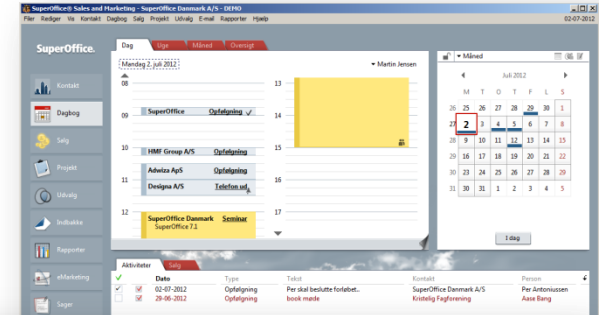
SuperOffice® Sales and Marketing - SuperOffice Danmark A/S - DEMO
02-07-2012
Filer Rediger Vis Kontakt Dagbog Salg Projekt Udvalg E-mail Rapporter Hjælp

SuperOffice.

Kontakt
Dagbog
Salg
Projekt
Udvalg
Indbakke
Rapporter
eMarketing
Sager

Dag Uge Måned Oversigt
Mandag 2. juli 2012
Martin Jensen

08
09 SuperOffice Opfølgning
10 HMF Group A/S Opfølgning
11 Adwiza ApS Opfølgning
Designa A/S Telefon ud
12 SuperOffice Danmark Seminar
SuperOffice 7.1
13
14
15
16
17

Måned
Juli 2012

| M | T | O | T | F | L | S |
|---|---|---|---|---|---|---|
| 25 | 26 | 27 | 28 | 29 | 30 | 1 |
| 2 | 3 | 4 | 5 | 6 | 7 | 8 |
| 9 | 10 | 11 | 12 | 13 | 14 | 15 |
| 16 | 17 | 18 | 19 | 20 | 21 | 22 |
| 23 | 24 | 25 | 26 | 27 | 28 | 29 |
| 30 | 31 | 1 | 2 | 3 | 4 | 5 |

I dag

Aktiviteter Salg

| | Dato | Type | Tekst | Kontakt | Person |
|---|---|---|---|---|---|
| | 02-07-2012 | Opfølgning | Per skal beslutte forløbet... | SuperOffice Danmark A/S | Per Antoniussen |
| | 29-06-2012 | Opfølgning | book møde | Kristelig Fagforening | Aase Bang |